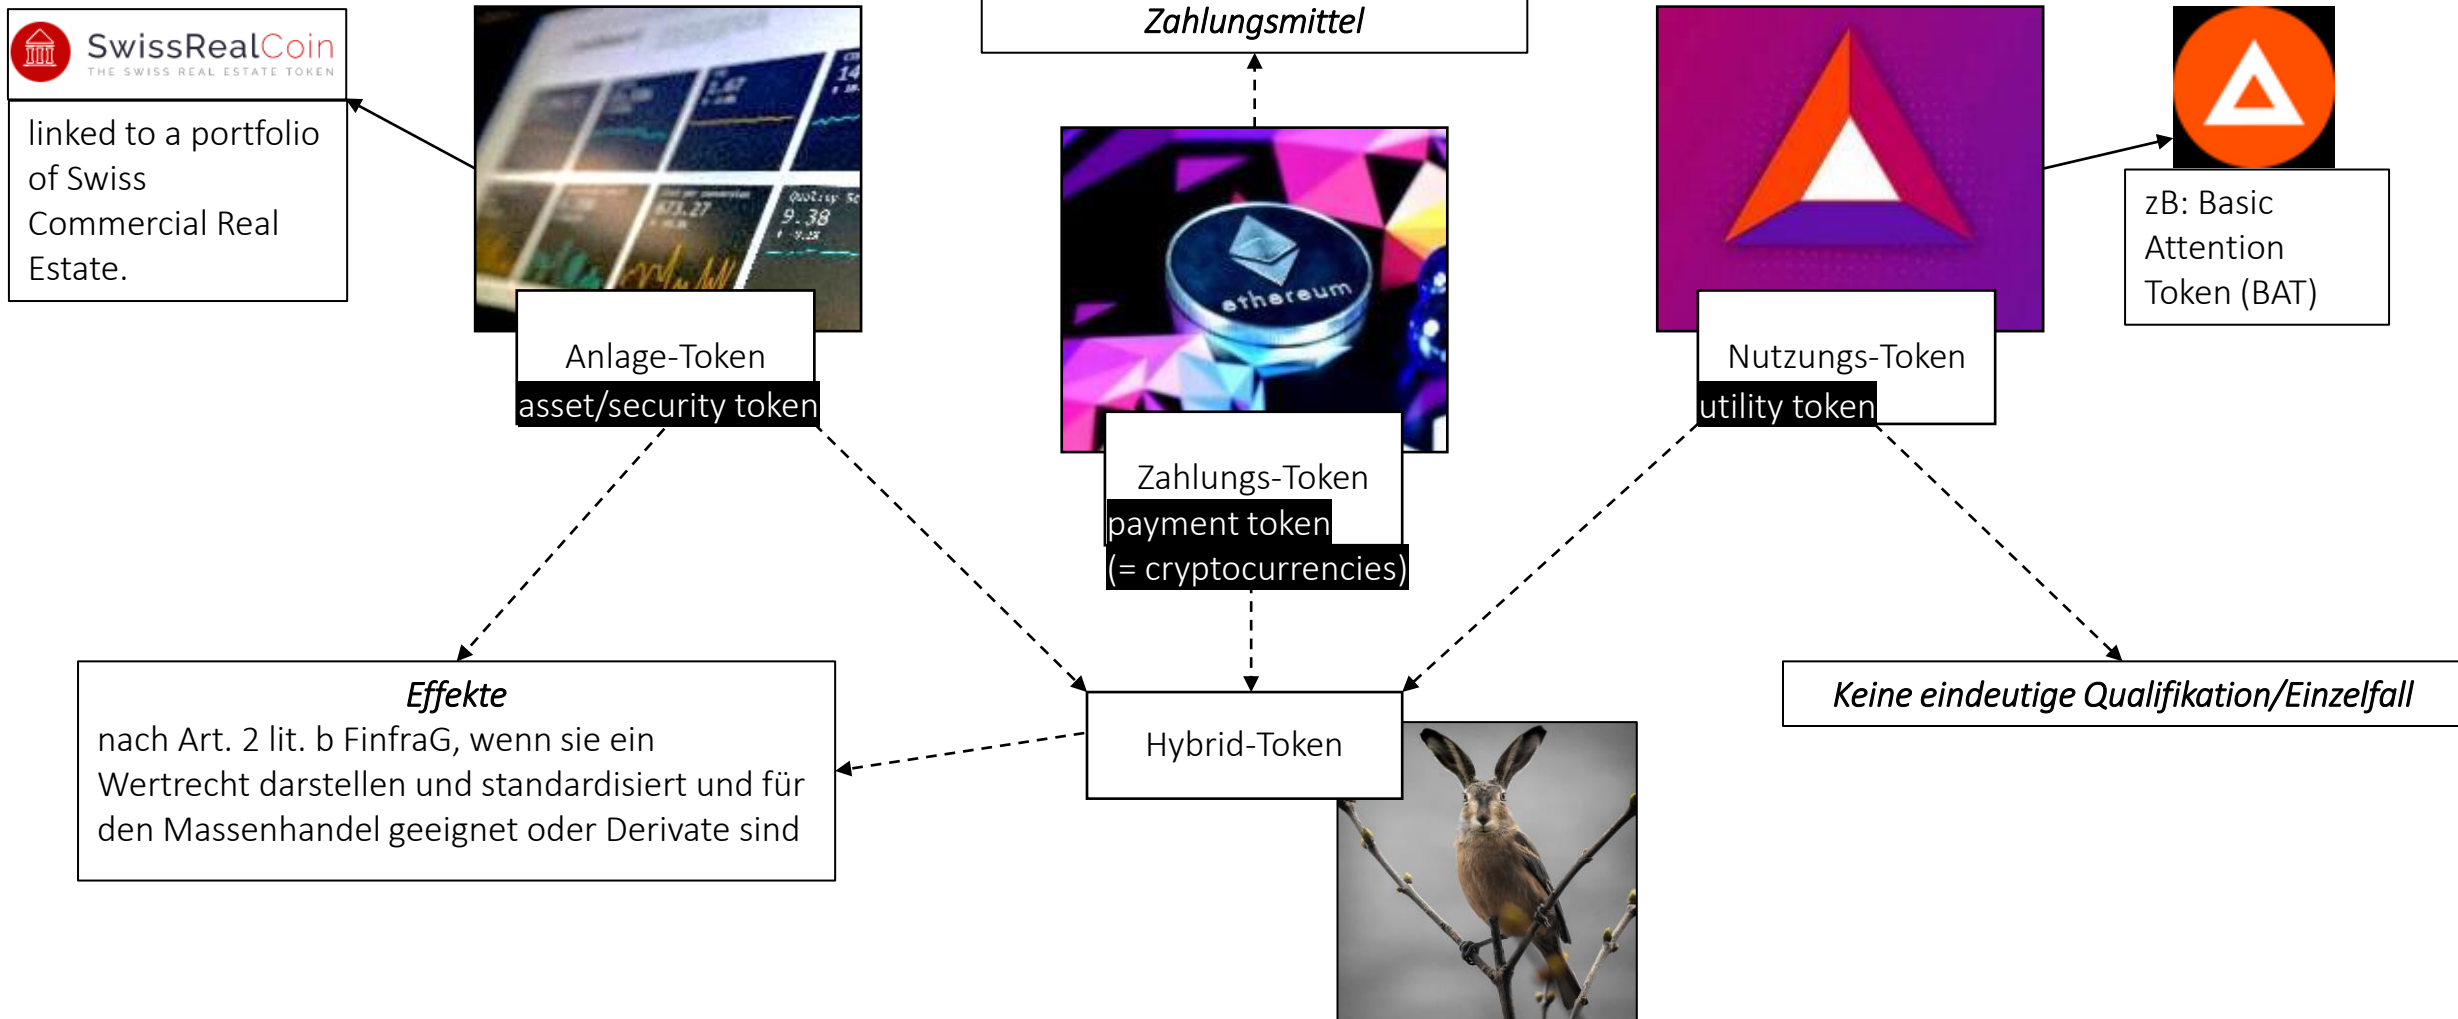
SwissRealCoin
THE SWISS REAL ESTATE TOKEN

linked to a portfolio of Swiss Commercial Real Estate.

Zahlungsmittel

Anlage-Token
asset/security token

ethereum

Zahlungs-Token
payment token
(= cryptocurrencies)

Nutzungs-Token
utility token

zB: Basic Attention Token (BAT)

*Effekte*
nach Art. 2 lit. b FinfraG, wenn sie ein Wertrecht darstellen und standardisiert und für den Massenhandel geeignet oder Derivate sind

Hybrid-Token

*Keine eindeutige Qualifikation/Einzelfall*